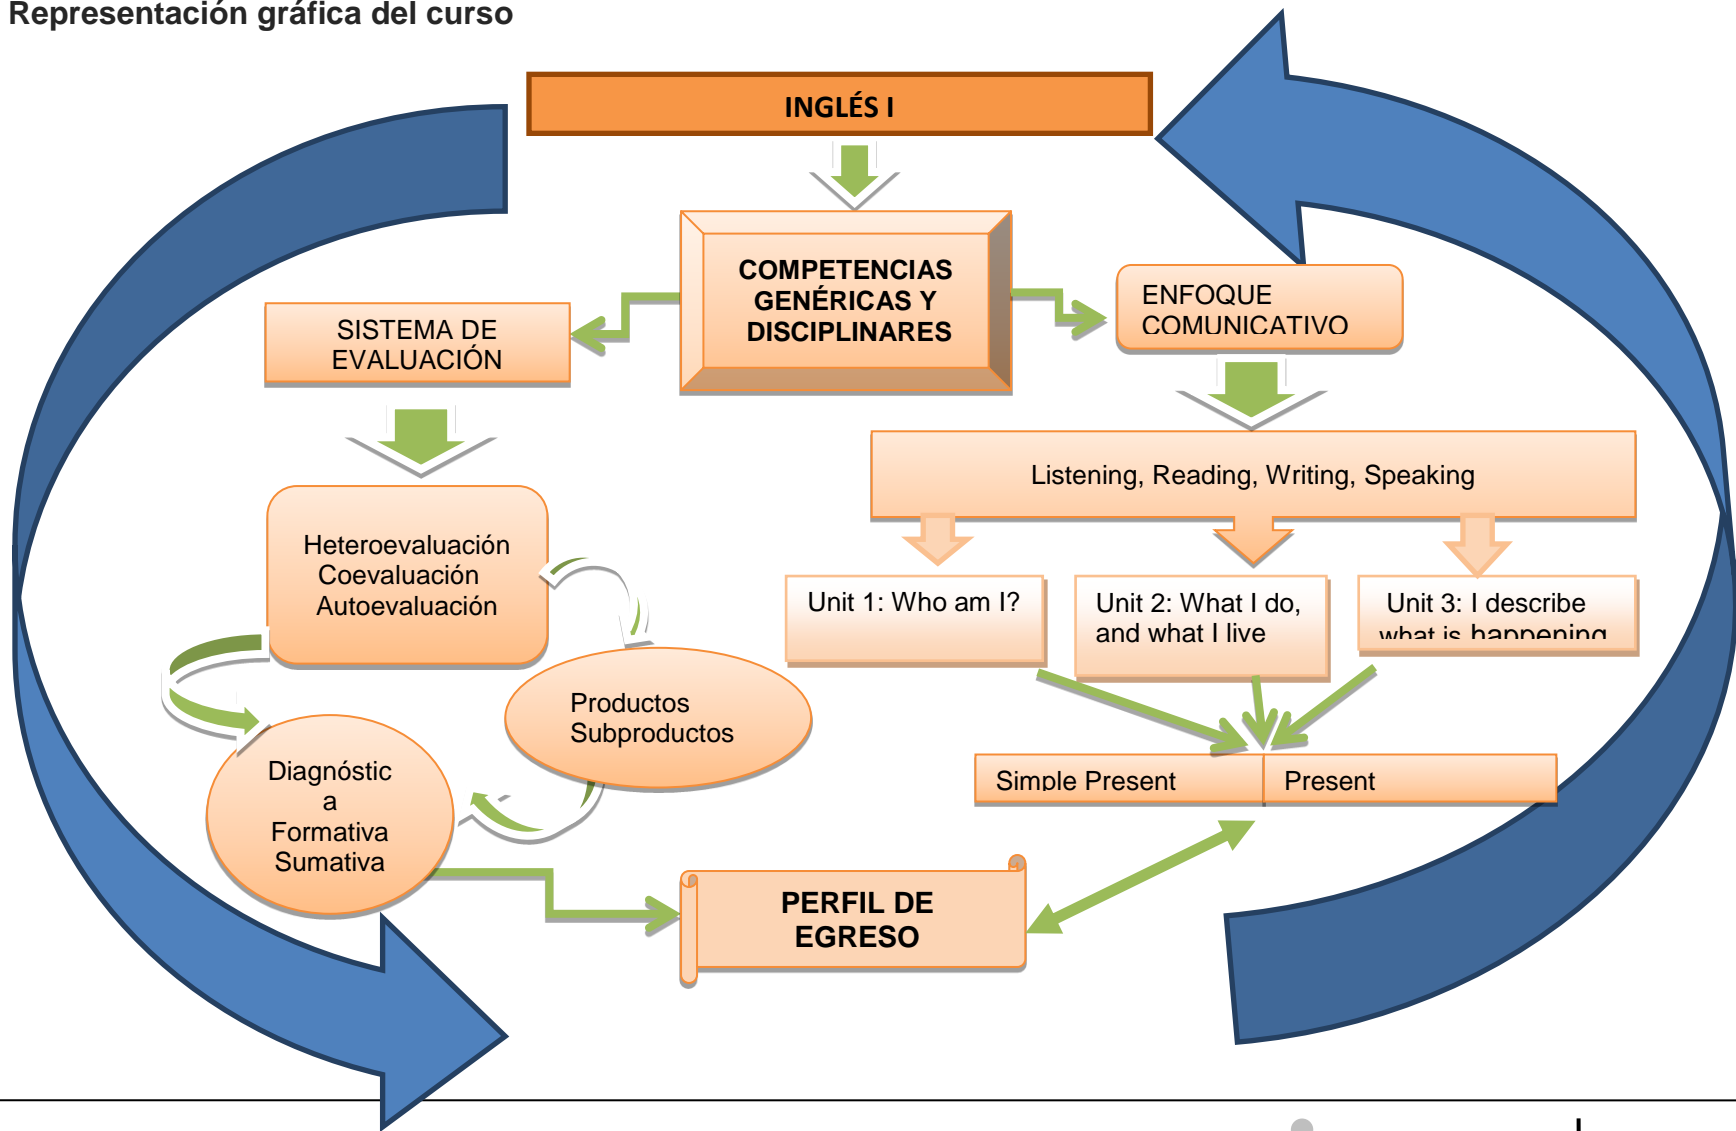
Representación gráfica del curso

INGLÉS I

COMPETENCIAS GENÉRICAS Y DISCIPLINARES

SISTEMA DE EVALUACIÓN

ENFOQUE COMUNICATIVO

Listening, Reading, Writing, Speaking

Heteroevaluación
Coevaluación
Autoevaluación

Unit 1: Who am I?

Unit 2: What I do, and what I live

Unit 3: I describe what is happening

Productos
Subproductos

Diagnóstic
a
Formativa
Sumativa

Simple Present

Present

PERFIL DE EGRESO